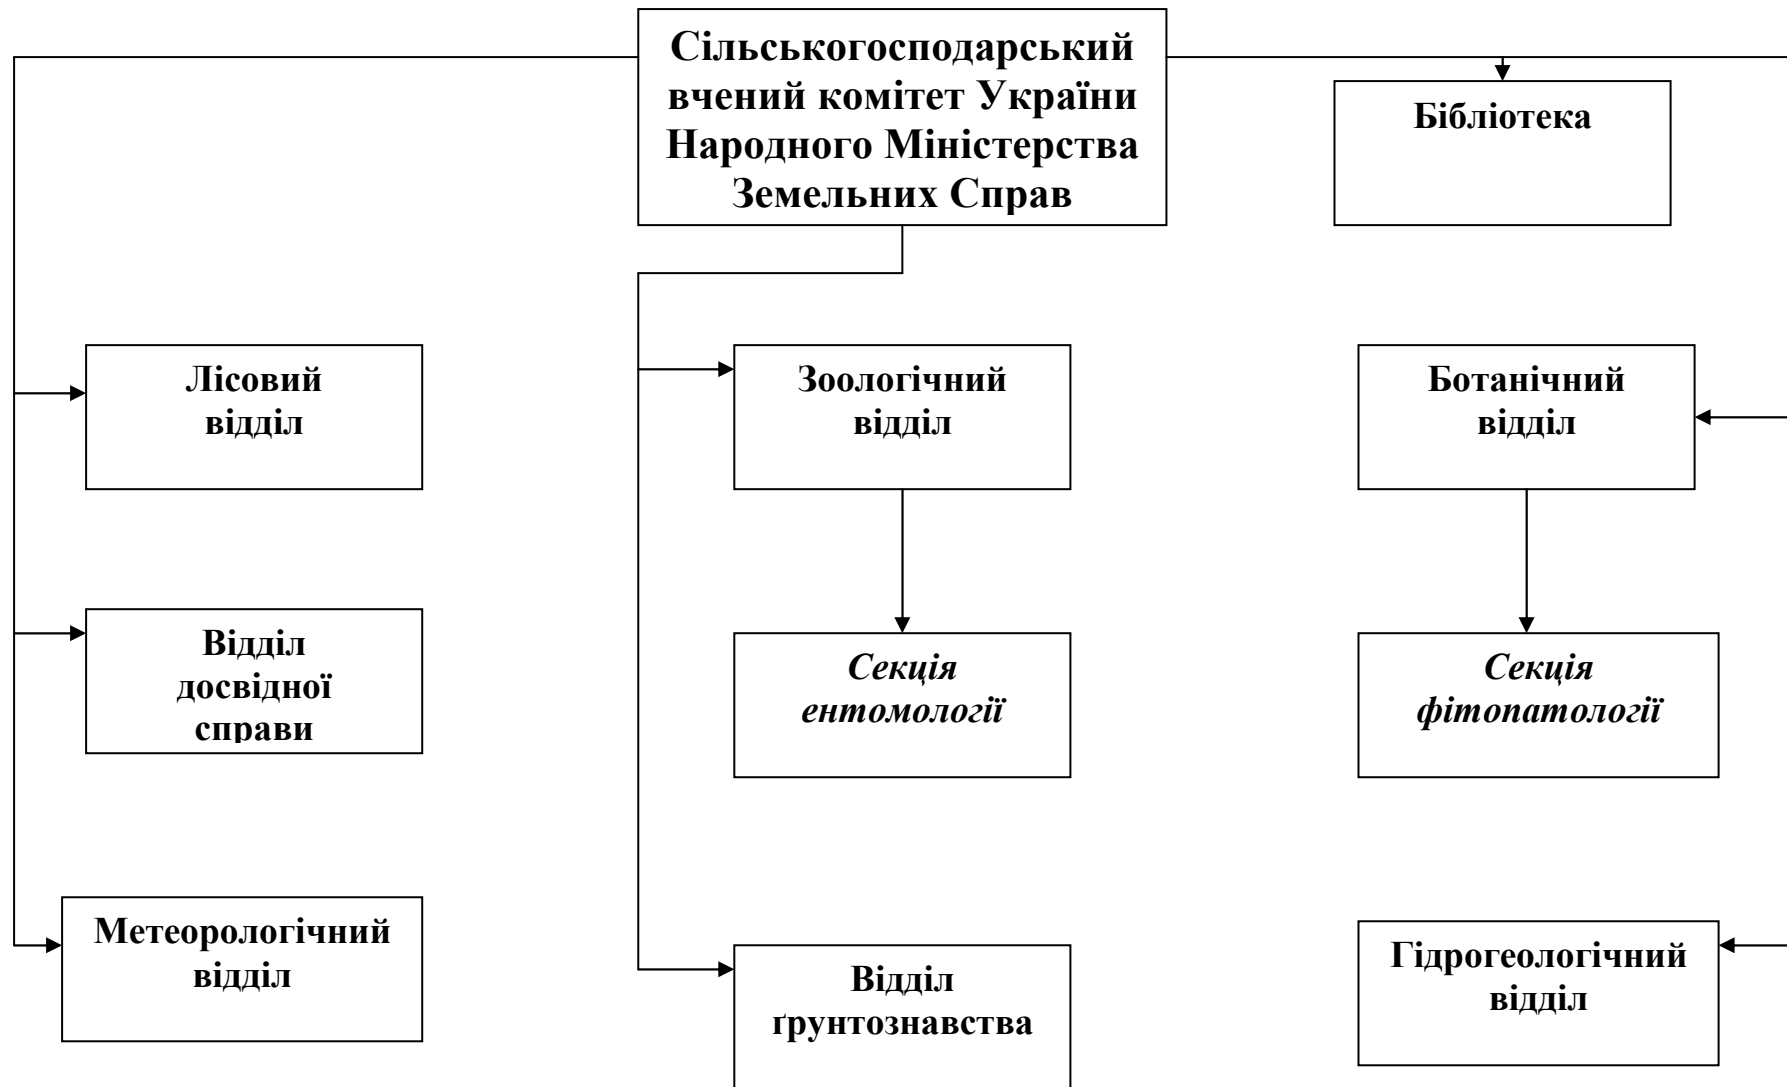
Сільськогосподарський вчений комітет України Народного Міністерства Земельних Справ

Бібліотека

Лісовий відділ

Зоологічний відділ

Ботанічний відділ

Відділ досвідної справи

*Секція ентомології*

*Секція фітопатології*

Метеорологічний відділ

Відділ ґрунтознавства

Гідрогеологічний відділ